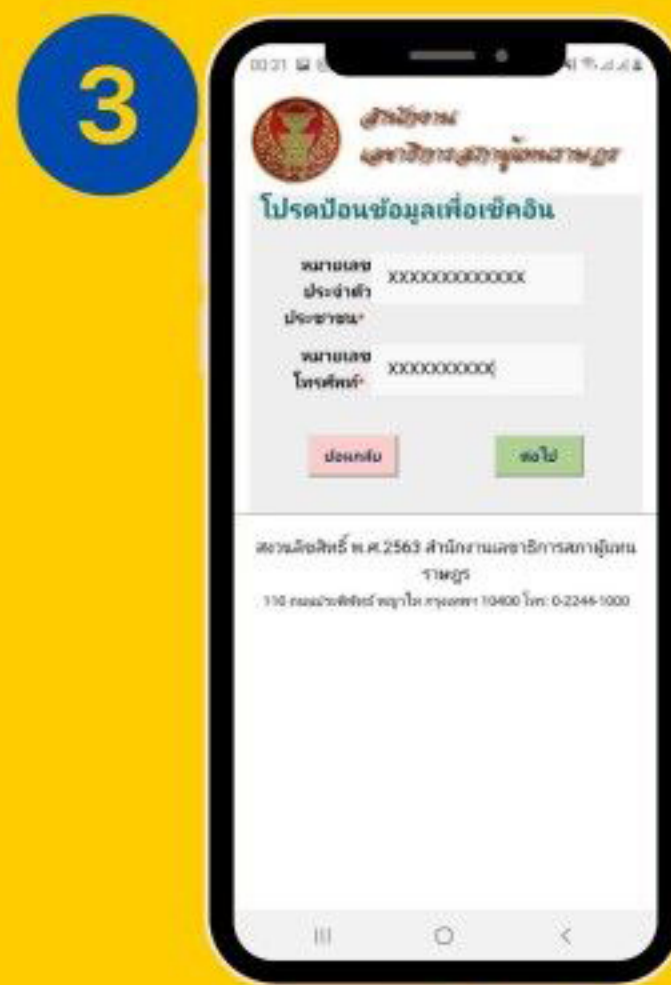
3

00:21

สำนักงาน
เลขาธิการสภาผู้แทนราษฎร

โปรดป้อนข้อมูลเพื่อเช็คอิน

หมายเลขประจำตัวประชาชน* XXXXXXXXXXXXX

หมายเลขโทรศัพท์* XXXXXXXXXX

ย้อนกลับ

ต่อไป

สงวนลิขสิทธิ์ พ.ศ.2563 สำนักงานเลขาธิการสภาผู้แทนราษฎร

110 ถนนประดิพัทธ์ พญาไท กรุงเทพฯ 10400 โทร: 0-2244-1000